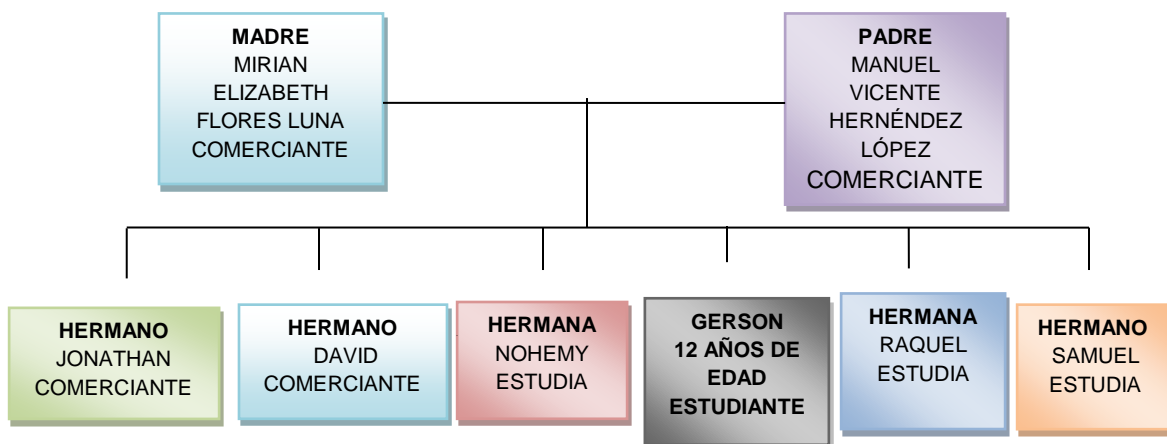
MADRE
MIRIAN
ELIZABETH
FLORES LUNA
COMERCIANTE

PADRE
MANUEL
VICENTE
HERNÉNDEZ
LÓPEZ
COMERCIANTE

HERMANO
JONATHAN
COMERCIANTE

HERMANO
DAVID
COMERCIANTE

HERMANA
NOHEMY
ESTUDIA

GERSON
12 AÑOS DE
EDAD
ESTUDIANTE

HERMANA
RAQUEL
ESTUDIA

HERMANO
SAMUEL
ESTUDIA